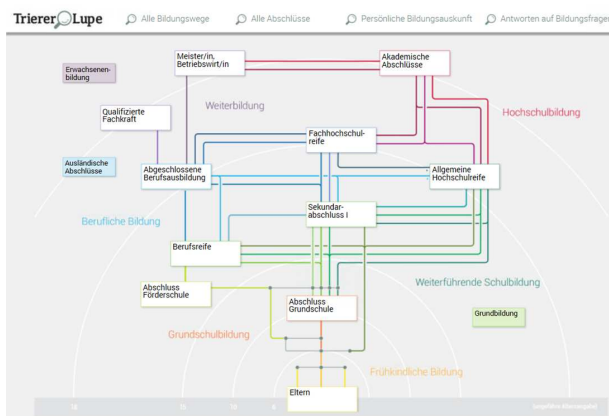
Trierer Lupe
Alle Bildungswege
Alle Abschlüsse
Persönliche Bildungsauskunft
Antworten auf Bildungsfrag

Erwachsenenbildung
Meister/in, Betriebswirt/in
Akademische Abschlüsse
Weiterbildung
Qualifizierte Fachkraft
Hochschulbildung
Fachhochschulreife
Ausländische Abschlüsse
Abgeschlossene Berufsausbildung
Allgemeine Hochschulreife
Berufliche Bildung
Sekundarabschluss I
Berufsreife
Weiterführende Schulbildung
Abschluss Förderschule
Grundbildung
Abschluss Grundschule
Grundschulbildung
Frühkindliche Bildung
Eltern
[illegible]